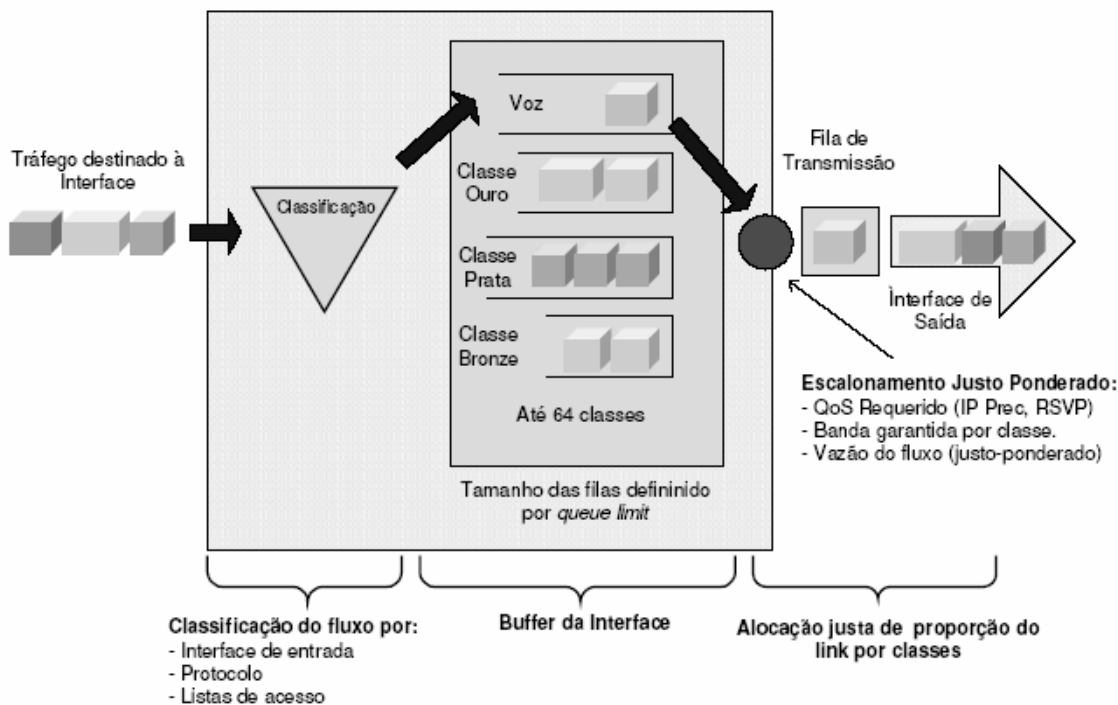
Tráfego destinado à Interface

Classificação

Voz

Classe Ouro

Classe Prata

Classe Bronze

Até 64 classes

Tamanho das filas definido por *queue limit*

Fila de Transmissão

Interface de Saída

**Escalonamento Justo Ponderado:**
- QoS Requerido (IP Prec, RSVP)
- Banda garantida por classe.
- Vazão do fluxo (justo-ponderado)

**Classificação do fluxo por:**
- Interface de entrada
- Protocolo
- Listas de acesso

**Buffer da Interface**

**Alocação justa de proporção do link por classes**